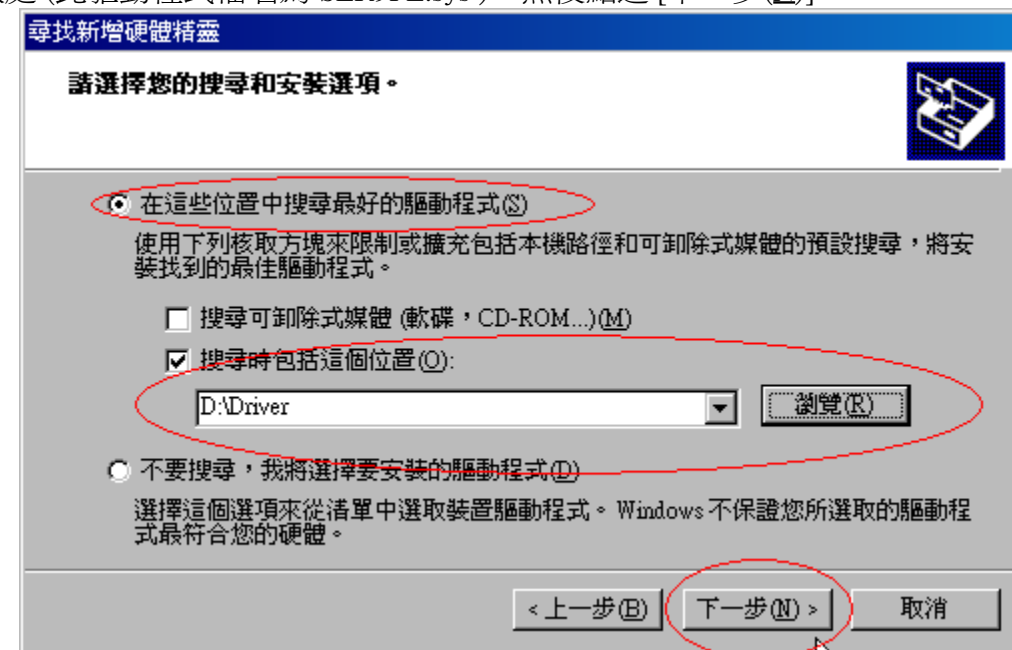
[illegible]

尋找新增硬體精靈

請選擇您的搜尋和安裝選項。

在這些位置中搜尋最好的驅動程式(S)

使用下列核取方塊來限制或擴充包括本機路徑和可卸除式媒體的預設搜尋，將安裝找到的最佳驅動程式。

搜尋可卸除式媒體 (軟碟，CD-ROM...)(M)

搜尋時包括這個位置(O):

D:\Driver

瀏覽(R)

不要搜尋，我將選擇要安裝的驅動程式(D)

選擇這個選項來從清單中選取裝置驅動程式。Windows 不保證您所選取的驅動程式最符合您的硬體。

< 上一步(B)

下一步(N) >

取消